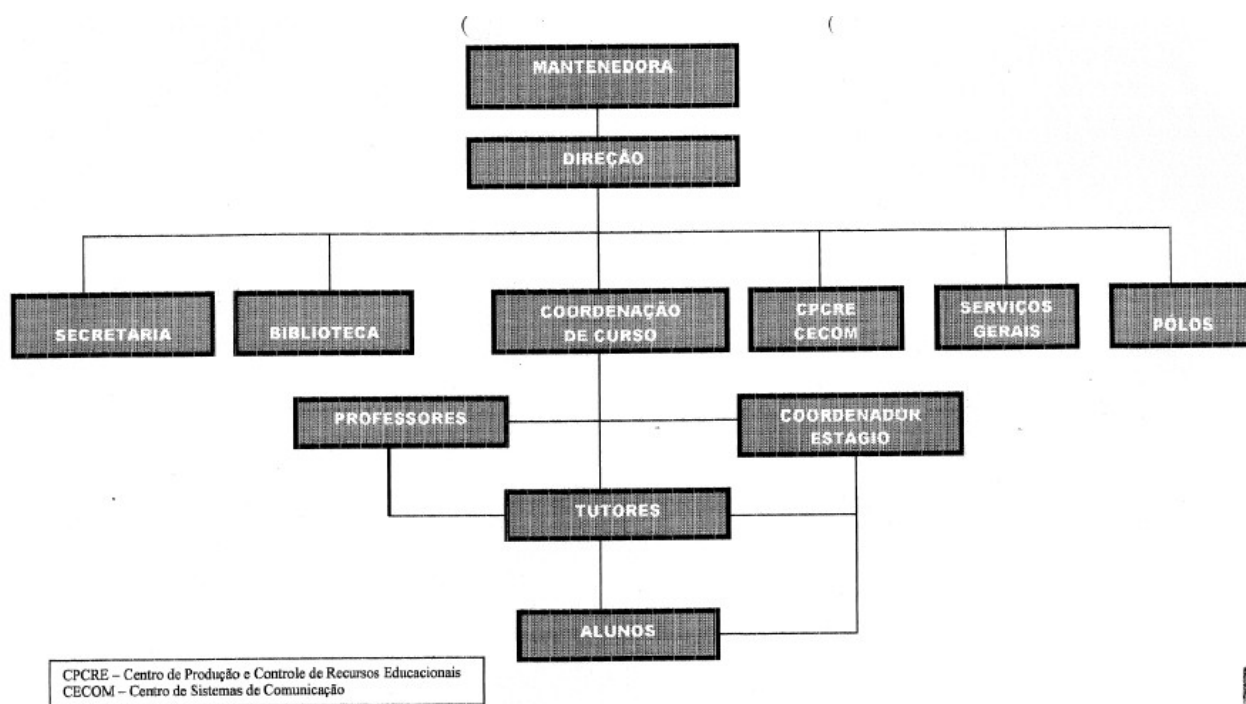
MANTENEDORA

DIREÇÃO

SECRETARIA

BIBLIOTECA

COORDENAÇÃO DE CURSO

CPCRE CECOM

SERVIÇOS GERAIS

PÓLOS

PROFESSORES

COORDENADOR ESTAGIO

TUTORES

ALUNOS

CPCRE – Centro de Produção e Controle de Recursos Educacionais
CECOM – Centro de Sistemas de Comunicação